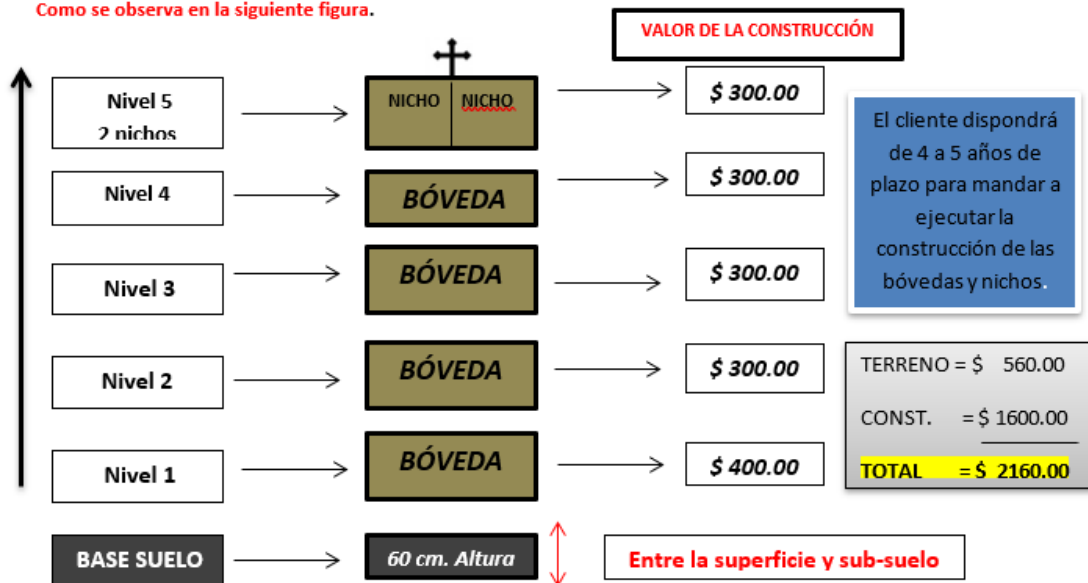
Como se observa en la siguiente figura.

VALOR DE LA CONSTRUCCIÓN

Nivel 5
2 nichos

NICHO | NICHO

$ 300.00

El cliente dispondrá de 4 a 5 años de plazo para mandar a ejecutar la construcción de las bóvedas y nichos.

Nivel 4

BÓVEDA

$ 300.00

Nivel 3

BÓVEDA

$ 300.00

Nivel 2

BÓVEDA

$ 300.00

TERRENO = $ 560.00
CONST. = $ 1600.00
TOTAL = $ 2160.00

Nivel 1

BÓVEDA

$ 400.00

BASE SUELO

60 cm. Altura

Entre la superficie y sub-suelo